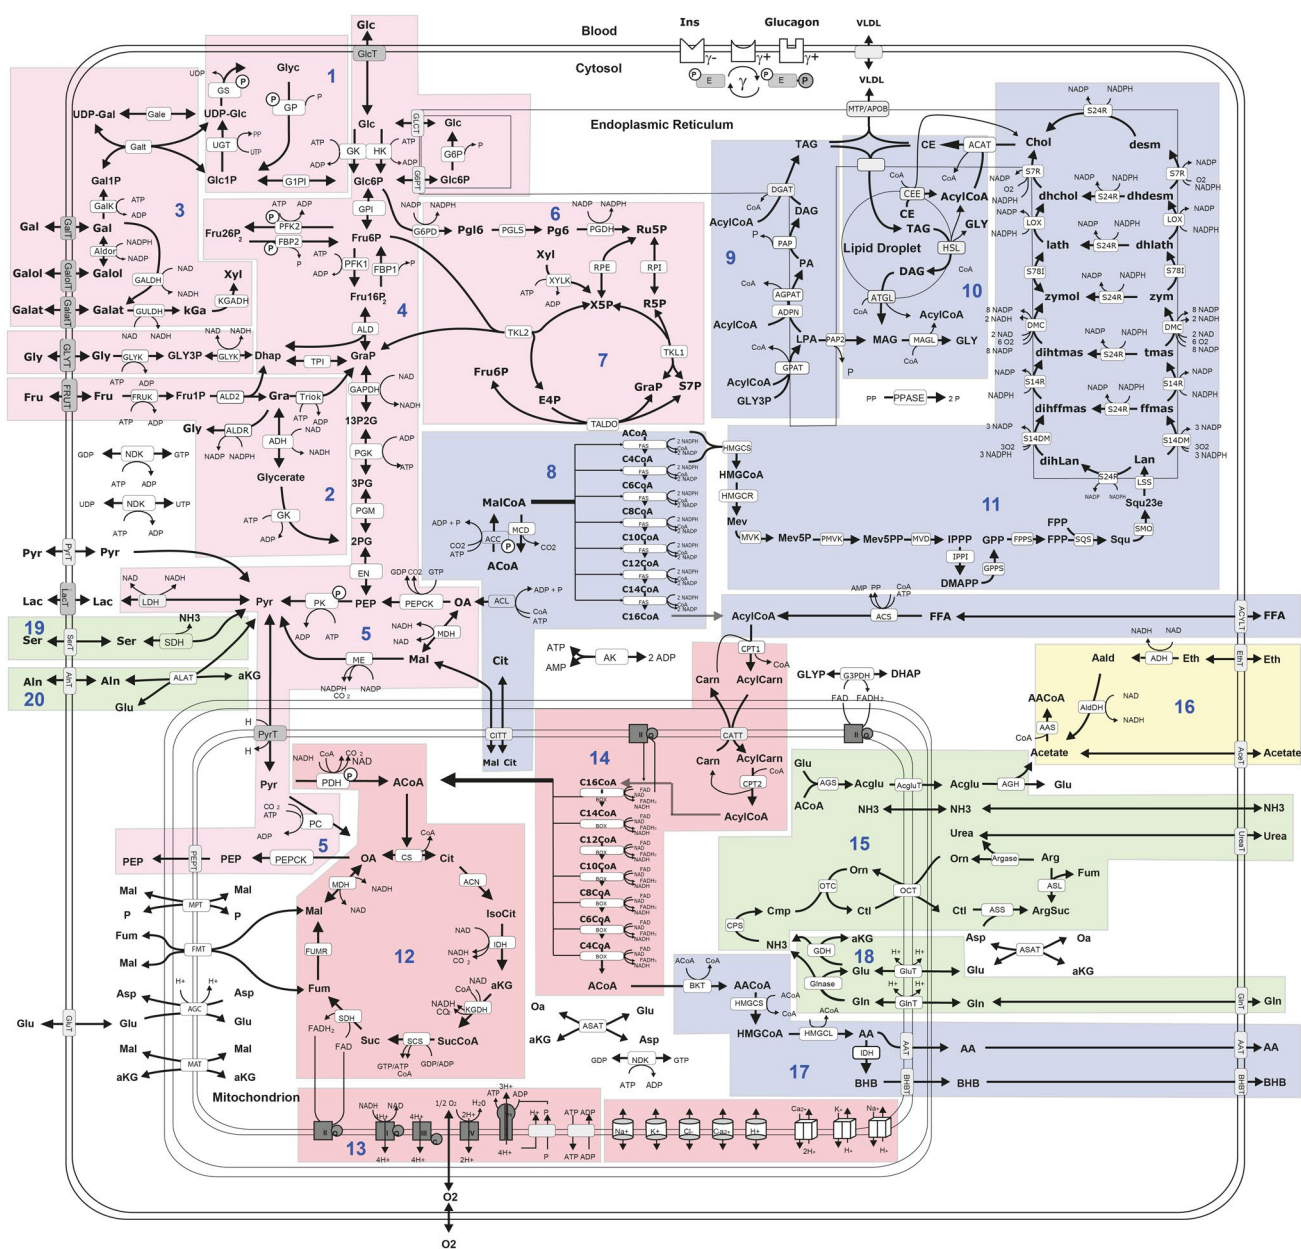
Blood
Cytosol
Ins
Glucagon
VLDL
VLDL
MTP/APOB
Endoplasmic Reticulum
Glc
GlcT
1
Glyc
GS
GP
UDP
UDP-Gal
Gale
UDP-Glc
UGT
PP
UTP
Galt
Glc1P
G1PI
Glc
GK
HK
ATP
ADP
Glc6P
GLCT
G6PT
Glc
G6P
Glc6P
Gal1P
GalK
3
Gal
GalT
Gal
Aldor
NADPH
NADP
Galol
GalolT
Galol
GALDH
NAD
NADH
Xyl
KGADH
Galat
GalatT
Galat
GULDH
kGa
Gly
GLYT
Gly
GLYK
GLY3P
GLYK
Dhap
Fru
FRUT
Fru
FRUK
Fru1P
ALD2
Gra
Triok
Gly
ALDR
ADH
Glycerate
GK
2
Fru26P$_2$
PFK2
FBP2
GPI
Fru6P
PFK1
FBP1
Fru16P$_2$
4
ALD
TPI
GraP
GAPDH
13P2G
PGK
3PG
PGM
2PG
EN
PEP
PK
Pyr
PEPCK
OA
5
MDH
Mal
ME
G6PD
Pgl6
PGLS
Pg6
6
PGDH
Ru5P
RPE
RPI
Xyl
XYLK
X5P
R5P
TKL2
TKL1
7
Fru6P
E4P
GraP
S7P
TALDO
NDK
GDP
GTP
UDP
UTP
Pyr
PyrT
Pyr
Lac
LacT
Lac
LDH
19
Ser
SerT
Ser
SDH
NH3
Aln
AlnT
Aln
ALAT
aKG
20
Glu
8
MalCoA
ACC
MCD
ACoA
ACL
ACoA
C4CoA
C6CoA
C8CoA
C10CoA
C12CoA
C14CoA
C16CoA
FAS
HMGCS
HMGCoA
HMGCR
Mev
MVK
Mev5P
PMVK
Mev5PP
MVD
IPPP
IPPI
DMAPP
GPP
FPPS
FPP
SQS
Squ
GPPS
FPP
SMO
Squ23e
LSS
Lan
11
9
TAG
DGAT
AcylCoA
DAG
PAP
PA
AGPAT
ADPN
AcylCoA
LPA
PAP2
GPAT
AcylCoA
GLY3P
Lipid Droplet
CE
CEE
TAG
HSL
DAG
ATGL
MAG
MAGL
GLY
AcylCoA
10
ACAT
AcylCoA
GLY
CE
Chol
S24R
desm
S7R
dhchol
dhdesm
LOX
lath
dhlath
S78I
zymol
zym
DMC
dihtmas
tmas
S14R
dihffmas
ffmas
S14DM
dihLan
PPASE
AcylCoA
ACS
FFA
ACYLT
FFA
Cit
CITT
Mal
Cit
AK
ATP
AMP
2 ADP
CPT1
Carn
AcylCarn
CATT
Carn
AcylCarn
CPT2
AcylCoA
14
C16CoA
C14CoA
C12CoA
C10CoA
C8CoA
C6CoA
C4CoA
ACoA
BOX
GLYP
G3PDH
DHAP
Aald
ADH
Eth
EthT
Eth
AACoA
AAS
AldDH
16
Acetate
AceT
Acetate
Glu
AGS
Acglu
AcgluT
Acglu
AGH
Glu
ACoA
NH3
NH3
NH3
15
Urea
UreaT
Urea
Orn
Argase
Arg
Fum
ASL
Orn
OTC
OCT
Cmp
Ctl
Ctl
ASS
ArgSuc
CPS
NH3
GDH
aKG
18
Glu
GluT
Glu
Asp
ASAT
Oa
aKG
Glnase
Gln
GlnT
Gln
GlnT
Gln
H
PyrT
H
Pyr
PDH
ACoA
PC
PEP
PEPT
PEP
PEPCK
5
OA
CS
Cit
ACN
IsoCit
IDH
aKG
KGDH
SucCoA
SCS
Suc
SDH
Fum
FUMR
Mal
MDH
12
Mal
MPT
Mal
P
P
Fum
FMT
Mal
Asp
AGC
Asp
Glu
Glu
Glu
GluT
Glu
Mal
MAT
Mal
aKG
aKG
Mitochondrion
13
O2
O2
Oa
aKG
ASAT
Glu
Asp
NDK
GDP
GTP
ATP
ADP
BKT
AACoA
HMGCS
HMGCoA
HMGCL
AA
AAT
AA
AAT
AA
IDH
BHB
BHBT
BHB
BHBT
BHB
17